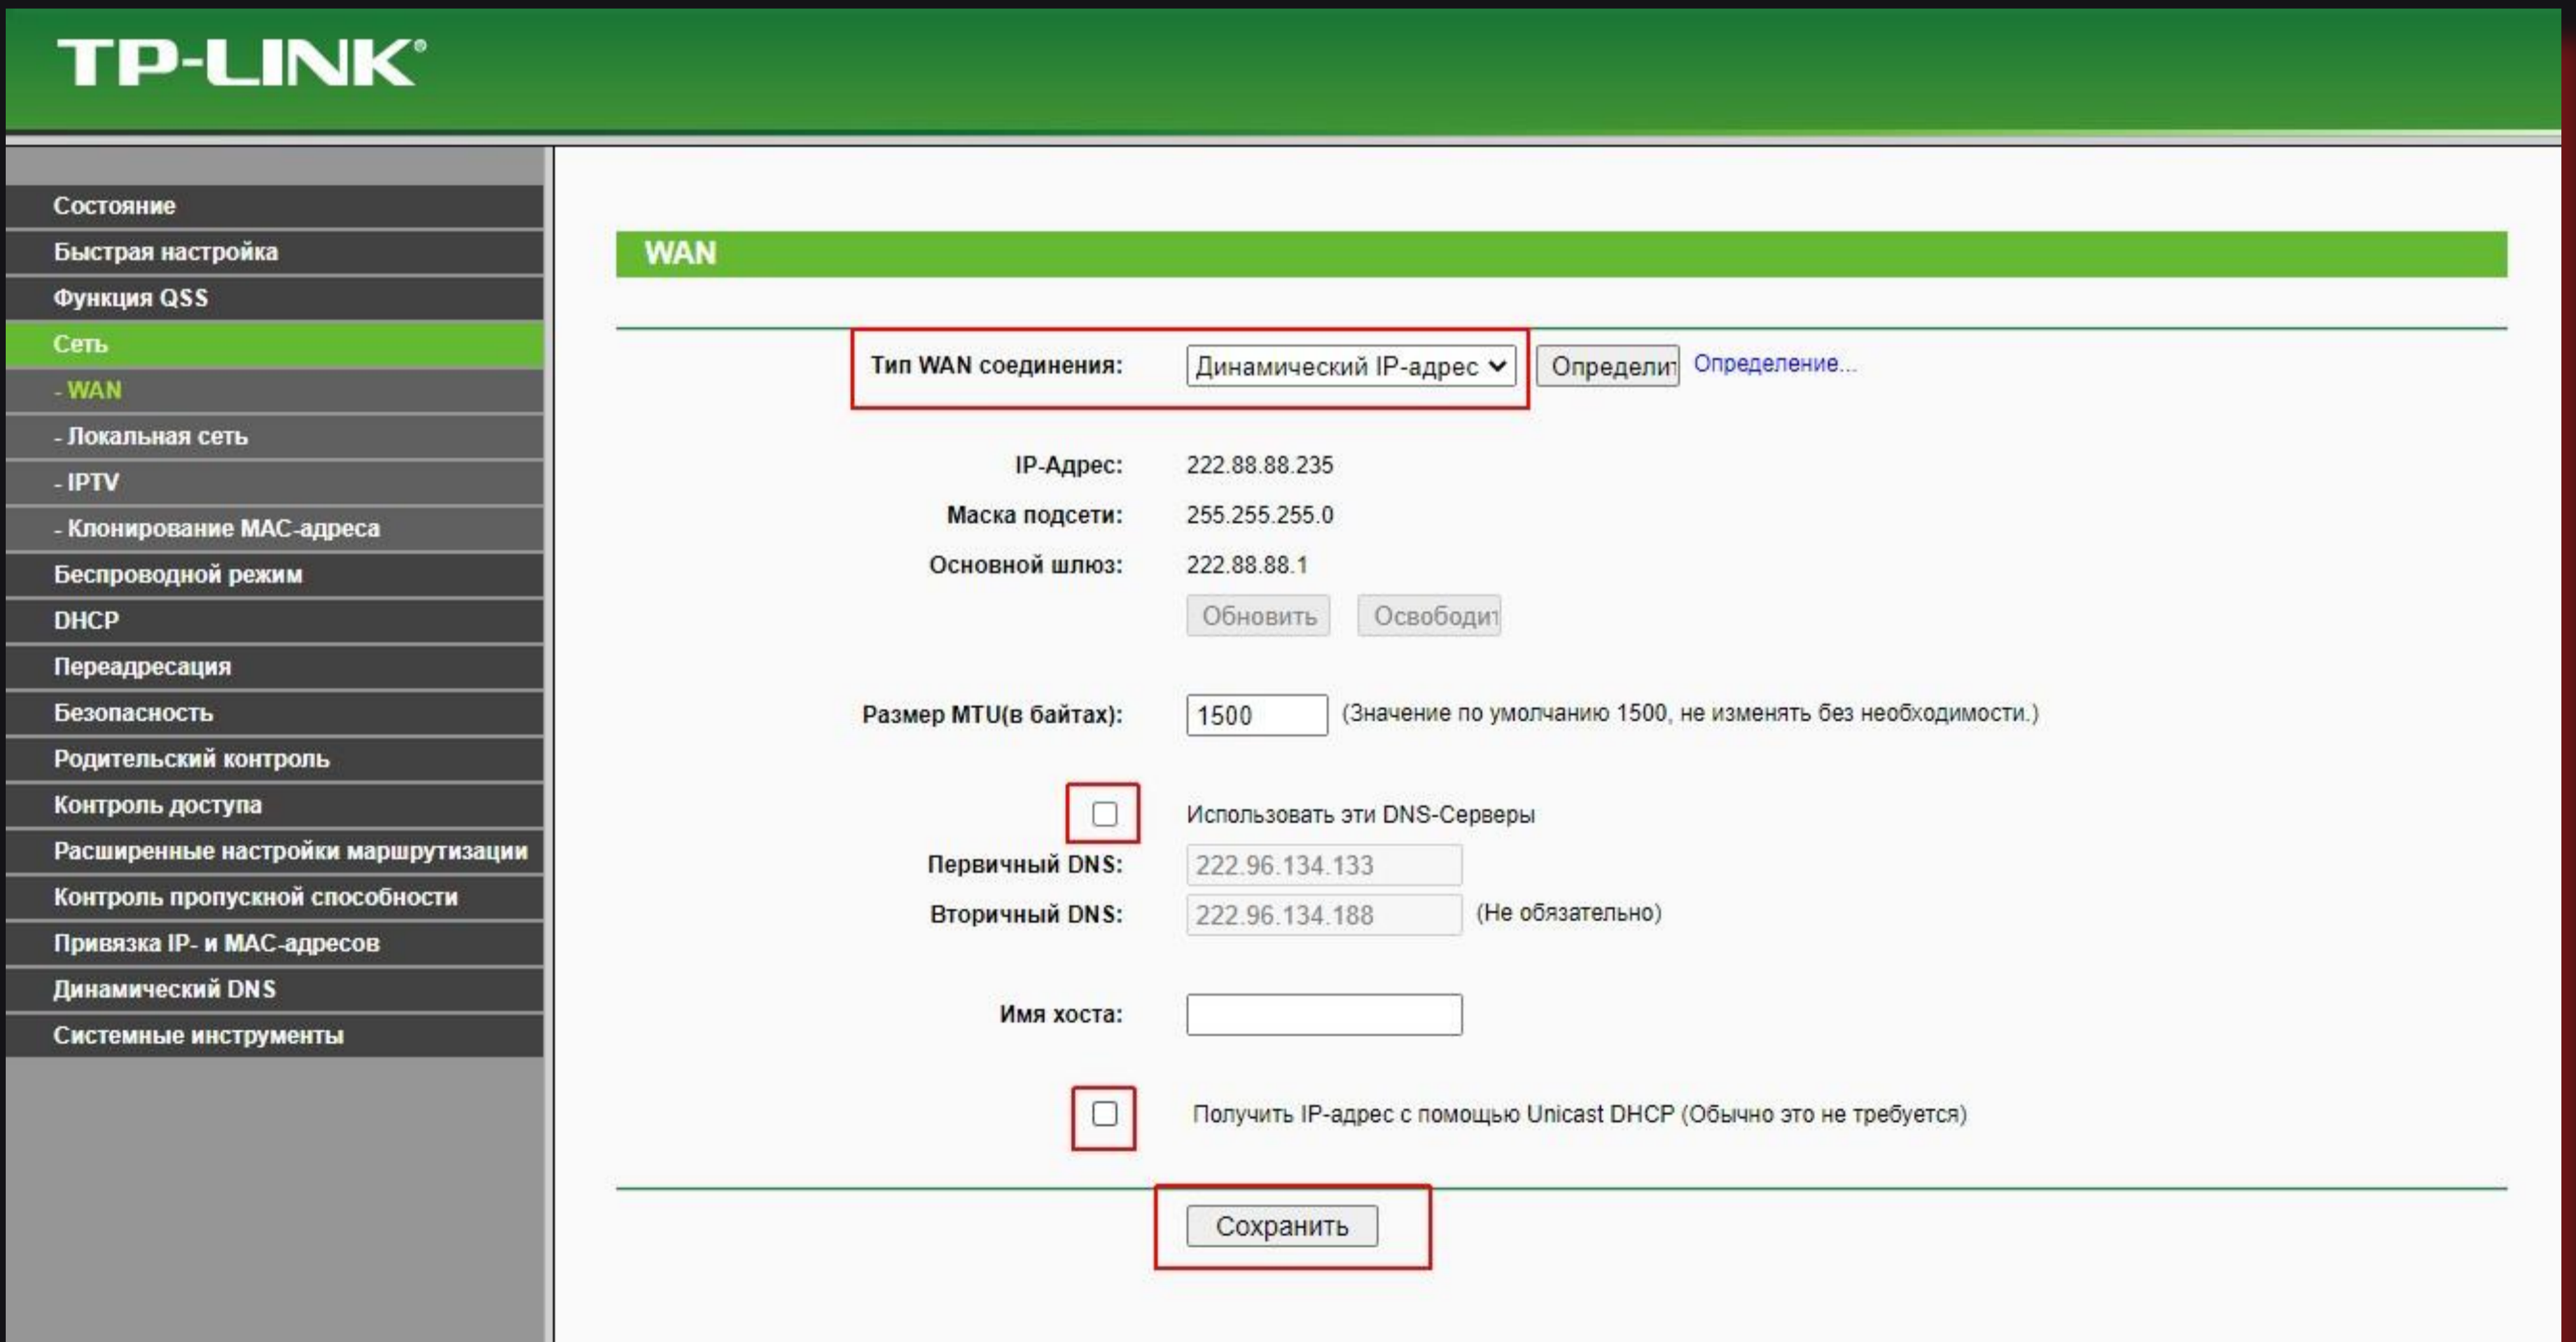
TP-LINK®

Состояние
Быстрая настройка
Функция QSS
Сеть
- WAN
- Локальная сеть
- IPTV
- Клонирование MAC-адреса
Беспроводной режим
DHCP
Переадресация
Безопасность
Родительский контроль
Контроль доступа
Расширенные настройки маршрутизации
Контроль пропускной способности
Привязка IP- и MAC-адресов
Динамический DNS
Системные инструменты

WAN

Тип WAN соединения: Динамический IP-адрес Определит Определение...

IP-Адрес: 222.88.88.235
Маска подсети: 255.255.255.0
Основной шлюз: 222.88.88.1
Обновить Освободит

Размер MTU(в байтах): 1500 (Значение по умолчанию 1500, не изменять без необходимости.)

Использовать эти DNS-Серверы
Первичный DNS: 222.96.134.133
Вторичный DNS: 222.96.134.188 (Не обязательно)

Имя хоста:

Получить IP-адрес с помощью Unicast DHCP (Обычно это не требуется)

Сохранить